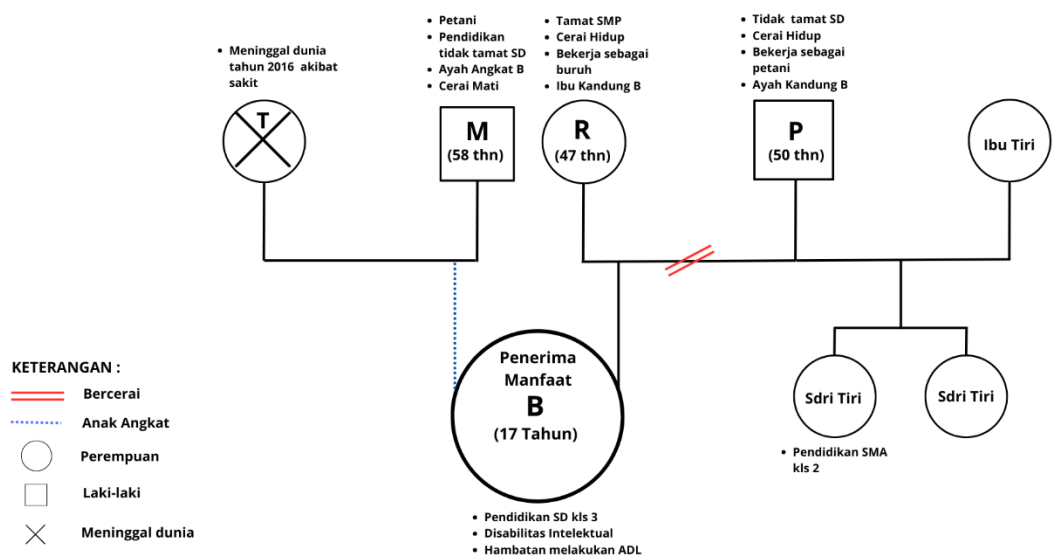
• Meninggal dunia tahun 2016 akibat sakit

T

• Petani
• Pendidikan tidak tamat SD
• Ayah Angkat B
• Cerai Mati

M
(58 thn)

• Tamat SMP
• Cerai Hidup
• Bekerja sebagai buruh
• Ibu Kandung B

R
(47 thn)

• Tidak tamat SD
• Cerai Hidup
• Bekerja sebagai petani
• Ayah Kandung B

P
(50 thn)

Ibu Tiri

Penerima Manfaat
B
(17 Tahun)

• Pendidikan SD kls 3
• Disabilitas Intelektual
• Hambatan melakukan ADL

Sdri Tiri

Sdri Tiri

• Pendidikan SMA kls 2

KETERANGAN :
Bercerai
Anak Angkat
Perempuan
Laki-laki
Meninggal dunia